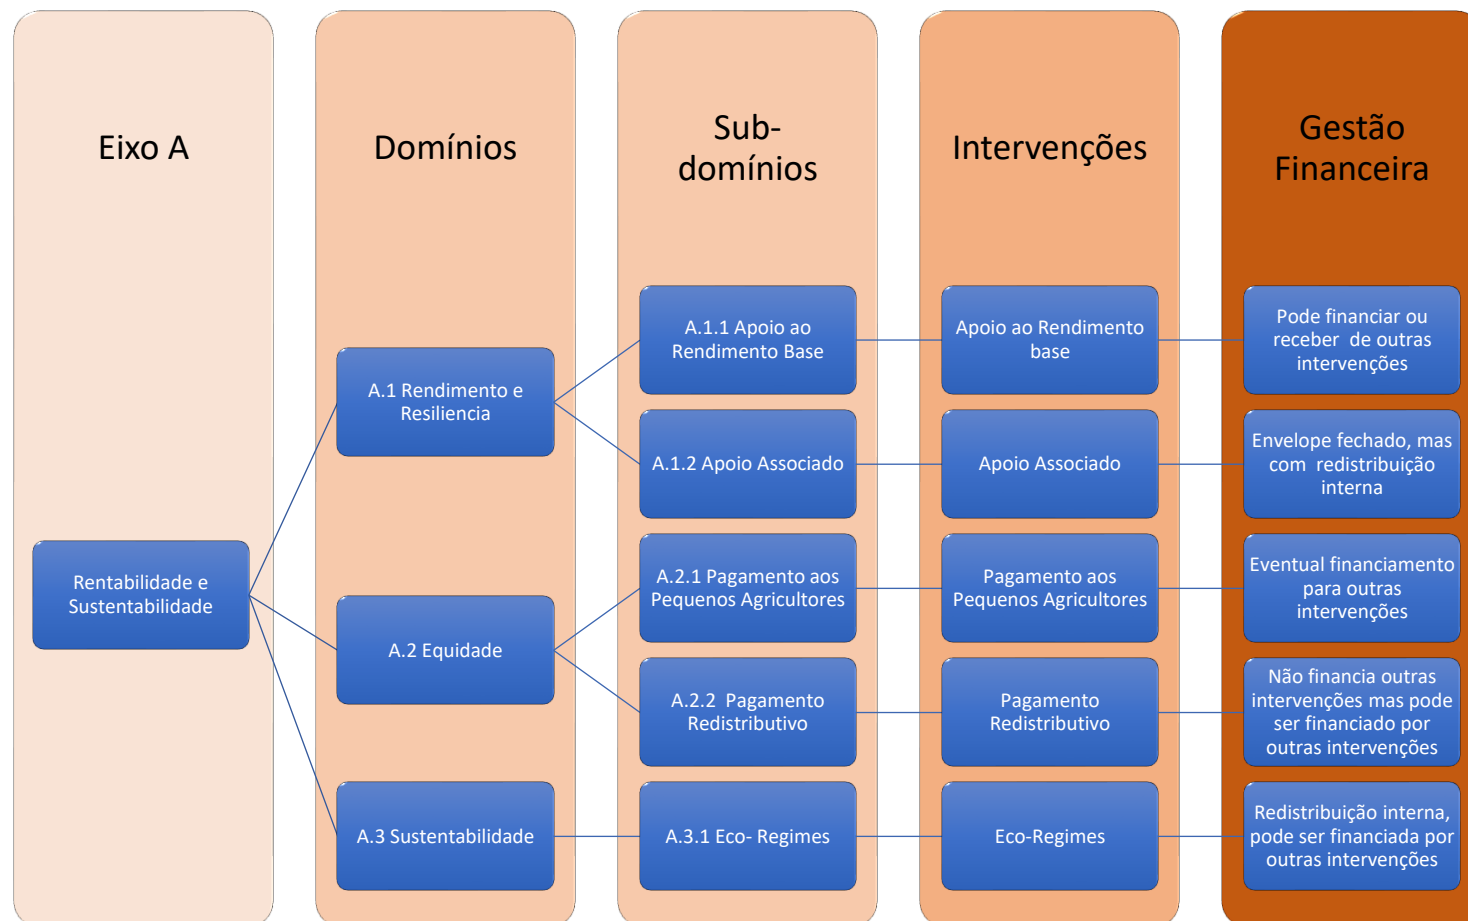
Eixo A

Rentabilidade e Sustentabilidade

Domínios

A.1 Rendimento e Resiliencia

A.2 Equidade

A.3 Sustentabilidade

Sub-domínios

A.1.1 Apoio ao Rendimento Base

A.1.2 Apoio Associado

A.2.1 Pagamento aos Pequenos Agricultores

A.2.2 Pagamento Redistributivo

A.3.1 Eco- Regimes

Intervenções

Apoio ao Rendimento base

Apoio Associado

Pagamento aos Pequenos Agricultores

Pagamento Redistributivo

Eco-Regimes

Gestão Financeira

Pode financiar ou receber de outras intervenções

Envelope fechado, mas com redistribuição interna

Eventual financiamento para outras intervenções

Não financia outras intervenções mas pode ser financiado por outras intervenções

Redistribuição interna, pode ser financiada por outras intervenções